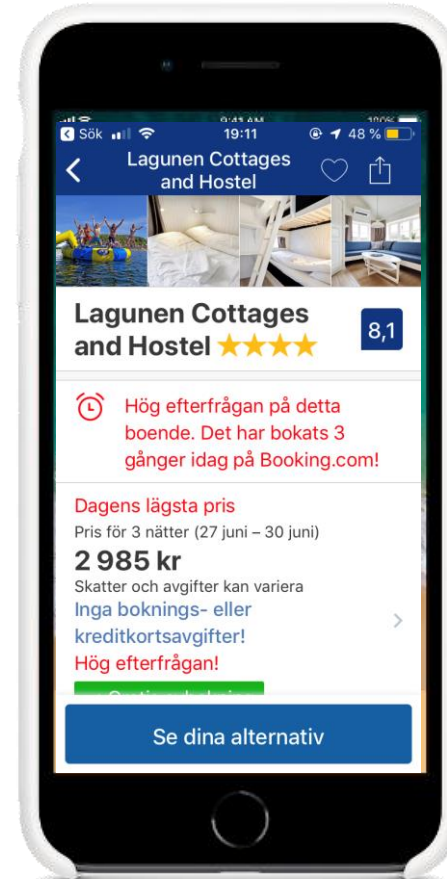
9:41 AM
100%
Sök 19:11 48 %
Lagunen Cottages and Hostel

Lagunen Cottages and Hostel ★★★★
8,1

Hög efterfrågan på detta boende. Det har bokats 3 gånger idag på Booking.com!

Dagens lägsta pris
Pris för 3 nätter (27 juni – 30 juni)
2 985 kr
Skatter och avgifter kan variera
Inga boknings- eller kreditkortsavgifter!
Hög efterfrågan!
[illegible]

Se dina alternativ